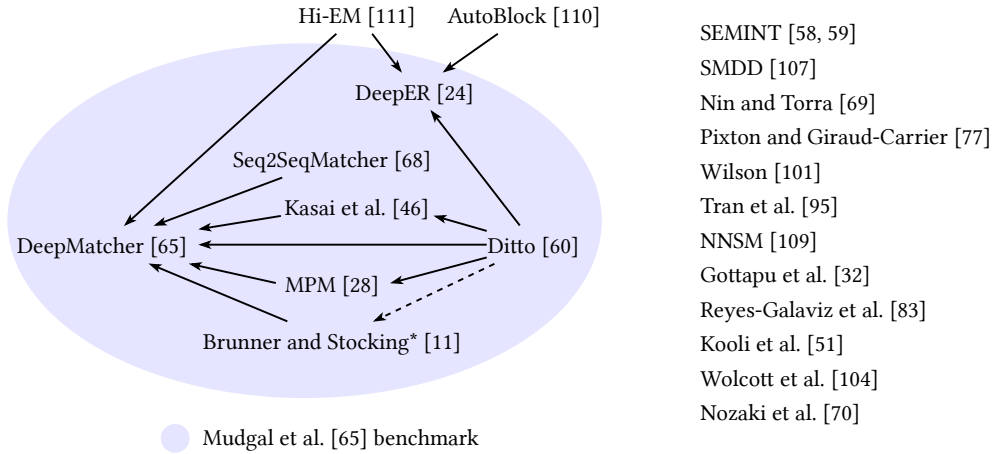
Hi-EM [111]
AutoBlock [110]
DeepER [24]
Seq2SeqMatcher [68]
Kasai et al. [46]
DeepMatcher [65]
Ditto [60]
MPM [28]
Brunner and Stocking* [11]

Mudgal et al. [65] benchmark

SEMINT [58, 59]
SMDD [107]
Nin and Torra [69]
Pixton and Giraud-Carrier [77]
Wilson [101]
Tran et al. [95]
NNSM [109]
Gottapu et al. [32]
Reyes-Galaviz et al. [83]
Kooli et al. [51]
Wolcott et al. [104]
Nozaki et al. [70]